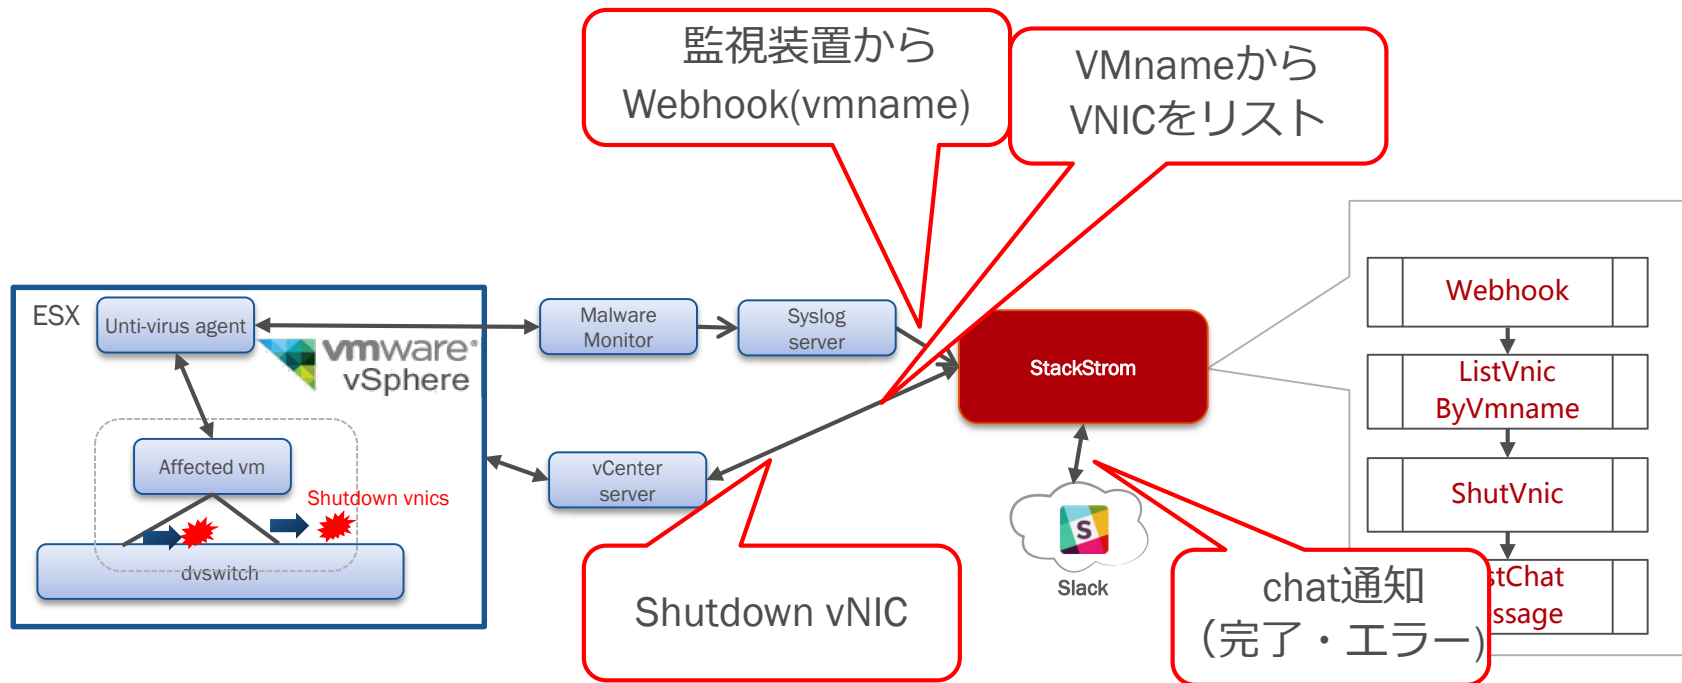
監視装置から
Webhook(vmname)

VMnameから
VNICをリスト

ESX

Unti-virus agent

vmware vSphere

Affected vm

Shutdown vnics

dvswitch

Malware Monitor

Syslog server

vCenter server

StackStrom

Webhook

ListVnic ByVmname

ShutVnic

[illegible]stChat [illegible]ssage

Slack

Shutdown vNIC

chat通知
(完了・エラー)